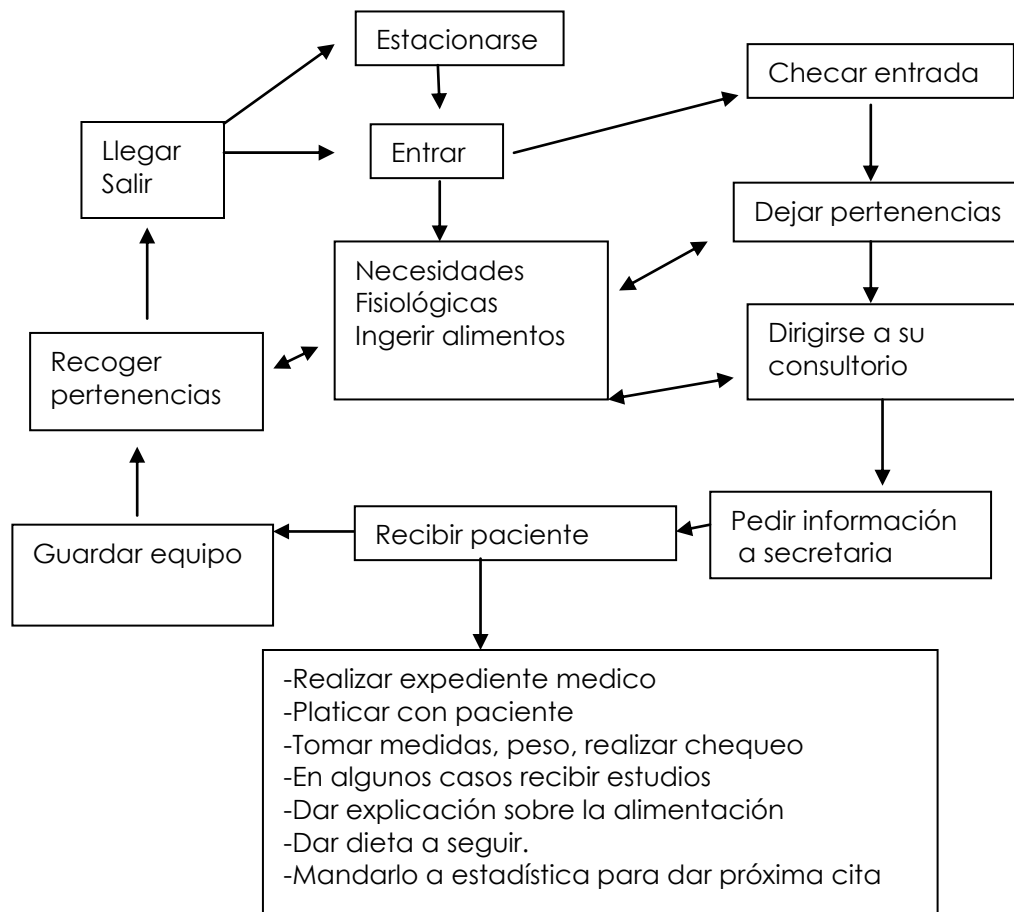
Estacionarse

Llegar
Salir

Entrar

Checar entrada

Dejar pertenencias

Necesidades
Fisiológicas
Ingerir alimentos

Recoger pertenencias

Dirigirse a su consultorio

Pedir información a secretaria

Recibir paciente

Guardar equipo

-Realizar expediente medico
-Platicar con paciente
-Tomar medidas, peso, realizar chequeo
-En algunos casos recibir estudios
-Dar explicación sobre la alimentación
-Dar dieta a seguir.
-Mandarlo a estadística para dar próxima cita